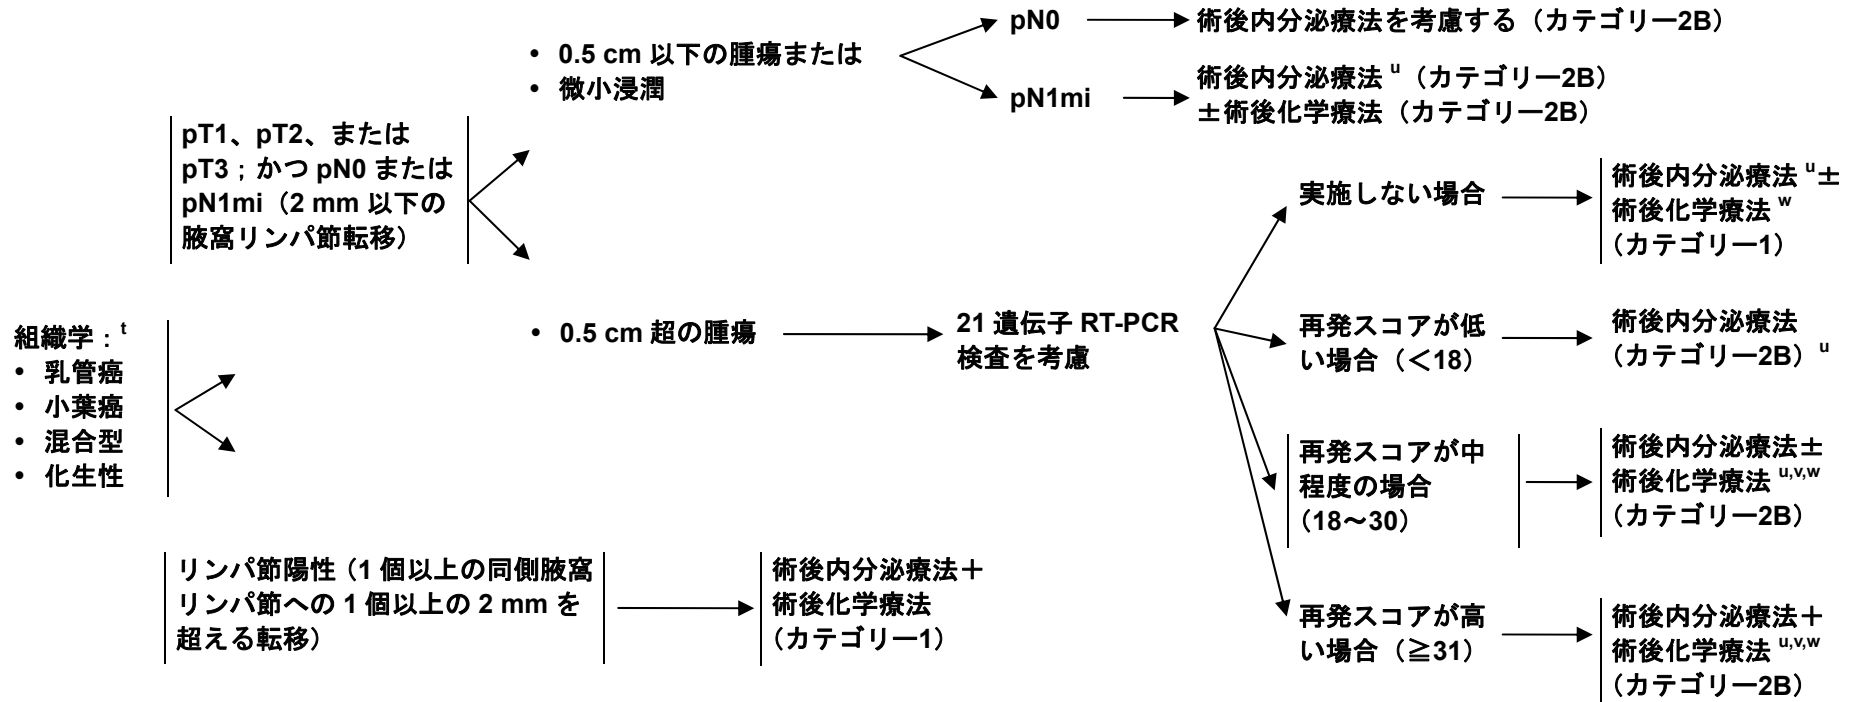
組織学：$^{t}$
• 乳管癌
• 小葉癌
• 混合型
• 化生性

pT1、pT2、または pT3；かつ pN0 または pN1mi（2 mm 以下の腋窩リンパ節転移）

• 0.5 cm 以下の腫瘍または
• 微小浸潤

pN0 → 術後内分泌療法を考慮する（カテゴリー2B）

pN1mi → 術後内分泌療法$^{u}$（カテゴリー2B）±術後化学療法（カテゴリー2B）

• 0.5 cm 超の腫瘍 → 21 遺伝子 RT-PCR 検査を考慮

実施しない場合 → 術後内分泌療法$^{u}$±術後化学療法$^{w}$（カテゴリー1）

再発スコアが低い場合（＜18） → 術後内分泌療法（カテゴリー2B）$^{u}$

再発スコアが中程度の場合（18～30） → 術後内分泌療法±術後化学療法$^{u,v,w}$（カテゴリー2B）

再発スコアが高い場合（≧31） → 術後内分泌療法＋術後化学療法$^{u,v,w}$（カテゴリー2B）

リンパ節陽性（1 個以上の同側腋窩リンパ節への 1 個以上の 2 mm を超える転移） → 術後内分泌療法＋術後化学療法（カテゴリー1）